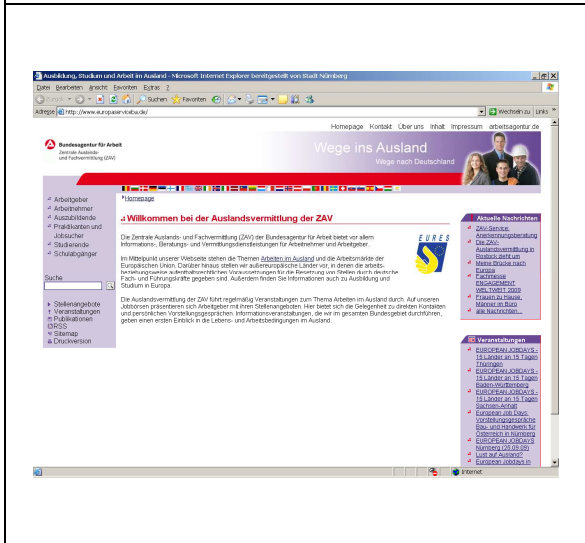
Ausbildung, Studium und Arbeit im Ausland - Microsoft Internet Explorer bereitgestellt von Stadt Nürnberg

Datei Bearbeiten Ansicht Favoriten Extras ?

Zurück Suchen Favoriten

Adresse http://www.europaserviceba.de/ Wechseln zu Links

Homepage Kontakt Über uns Inhalt Impressum arbeitsagentur.de

Bundesagentur für Arbeit
Zentrale Auslands- und Fachvermittlung (ZAV)

Wege ins Ausland
Wege nach Deutschland

Homepage

Arbeitgeber
Arbeitnehmer
Auszubildende
Praktikanten und Jobsucher
Studierende
Schulabgänger

Suche

Stellenangebote
Veranstaltungen
Publikationen
RSS
Sitemap
Druckversion

.: Willkommen bei der Auslandsvermittlung der ZAV

Die Zentrale Auslands- und Fachvermittlung (ZAV) der Bundesagentur für Arbeit bietet vor allem Informations-, Beratungs- und Vermittlungsdienstleistungen für Arbeitnehmer und Arbeitgeber.

Im Mittelpunkt unserer Webseite stehen die Themen Arbeiten im Ausland und die Arbeitsmärkte der Europäischen Union. Darüber hinaus stellen wir außereuropäische Länder vor, in denen die arbeitsbeziehungsweise aufenthaltsrechtlichen Voraussetzungen für die Besetzung von Stellen durch deutsche Fach- und Führungskräfte gegeben sind. Außerdem finden Sie Informationen auch zu Ausbildung und Studium in Europa.

Die Auslandsvermittlung der ZAV führt regelmäßig Veranstaltungen zum Thema Arbeiten im Ausland durch. Auf unseren Jobbörsen präsentieren sich Arbeitgeber mit ihren Stellenangeboten. Hier bietet sich die Gelegenheit zu direkten Kontakten und persönlichen Vorstellungsgesprächen. Informationsveranstaltungen, die wir im gesamten Bundesgebiet durchführen, geben einen ersten Einblick in die Lebens- und Arbeitsbedingungen im Ausland.

EURES

Aktuelle Nachrichten
ZAV-Service: Anerkennungsberatung
Die ZAV-Auslandsvermittlung in Rostock zieht um
Meine Brücke nach Europa
Fachmesse ENGAGEMENT WELTWEIT 2009
Frauen zu Hause, Männer im Büro
alle Nachrichten...

Veranstaltungen
EUROPEAN JOBDAYS - 15 Länder an 15 Tagen Thüringen
EUROPEAN JOBDAYS - 15 Länder an 15 Tagen Baden-Württemberg
EUROPEAN JOBDAYS - 15 Länder an 15 Tagen Sachsen-Anhalt
European Job Days: Vorstellungsgespräche Bau- und Handwerk für Österreich in Nürnberg
EUROPEAN JOBDAYS Nürnberg (05.03.09)
Lust auf Ausland?
European Jobdays in

Internet